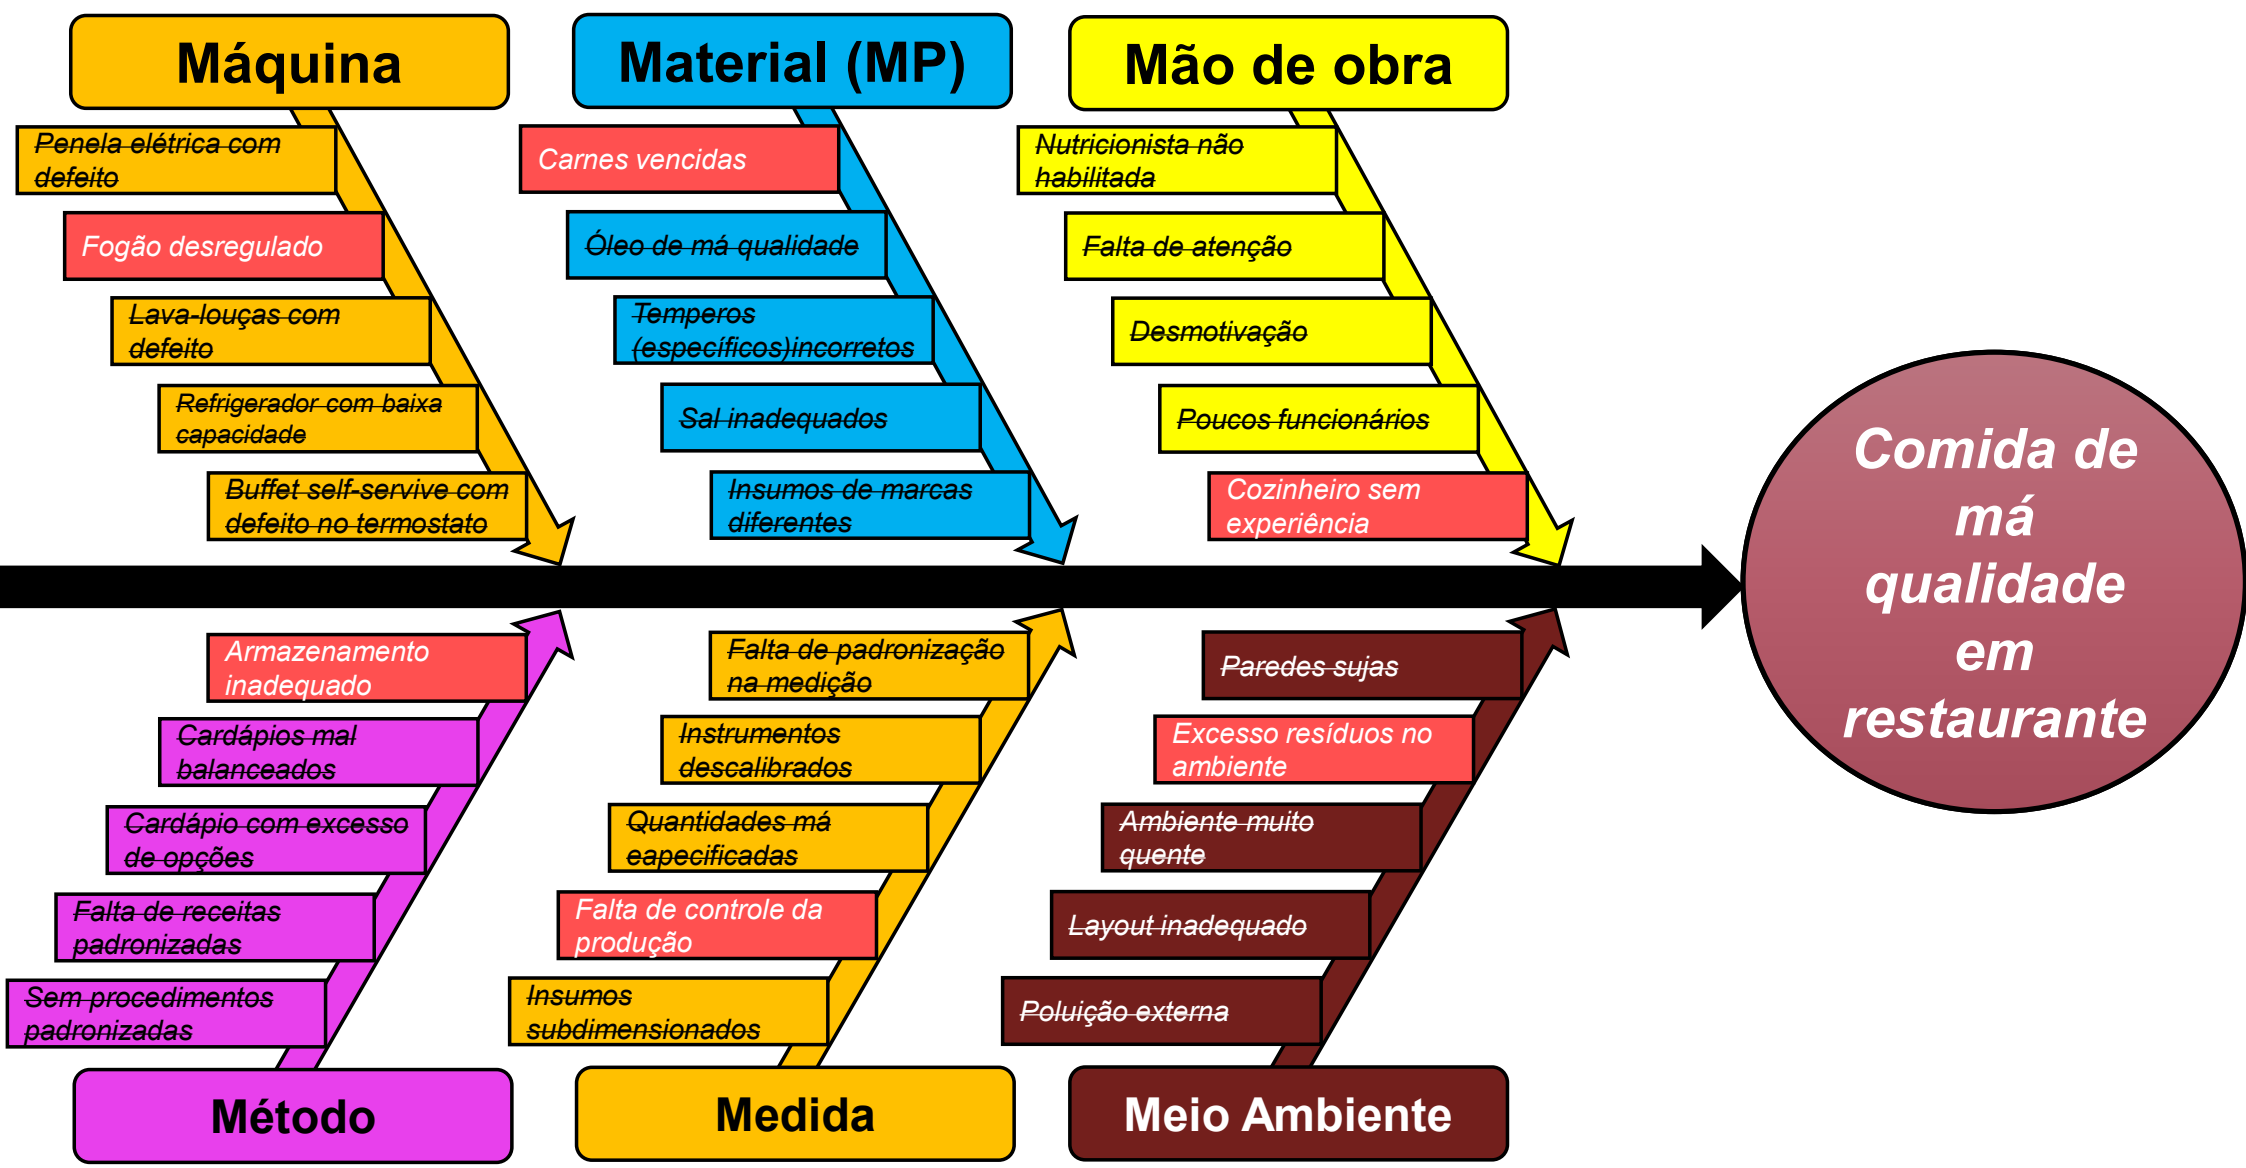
Máquina

Penela elétrica com defeito

Fogão desregulado

Lava-louças com defeito

Refrigerador com baixa capacidade

Buffet self-servive com defeito no termostato

Material (MP)

Carnes vencidas

Óleo de má qualidade

Temperos (específicos)incorretos

Sal inadequados

Insumos de marcas diferentes

Mão de obra

Nutricionista não habilitada

Falta de atenção

Desmotivação

Poucos funcionários

Cozinheiro sem experiência

Comida de má qualidade em restaurante

Armazenamento inadequado

Cardápios mal balanceados

Cardápio com excesso de opções

Falta de receitas padronizadas

Sem procedimentos padronizadas

Método

Falta de padronização na medição

Instrumentos descalibrados

Quantidades má eapecificadas

Falta de controle da produção

Insumos subdimensionados

Medida

Paredes sujas

Excesso resíduos no ambiente

Ambiente muito quente

Layout inadequado

Poluição externa

Meio Ambiente